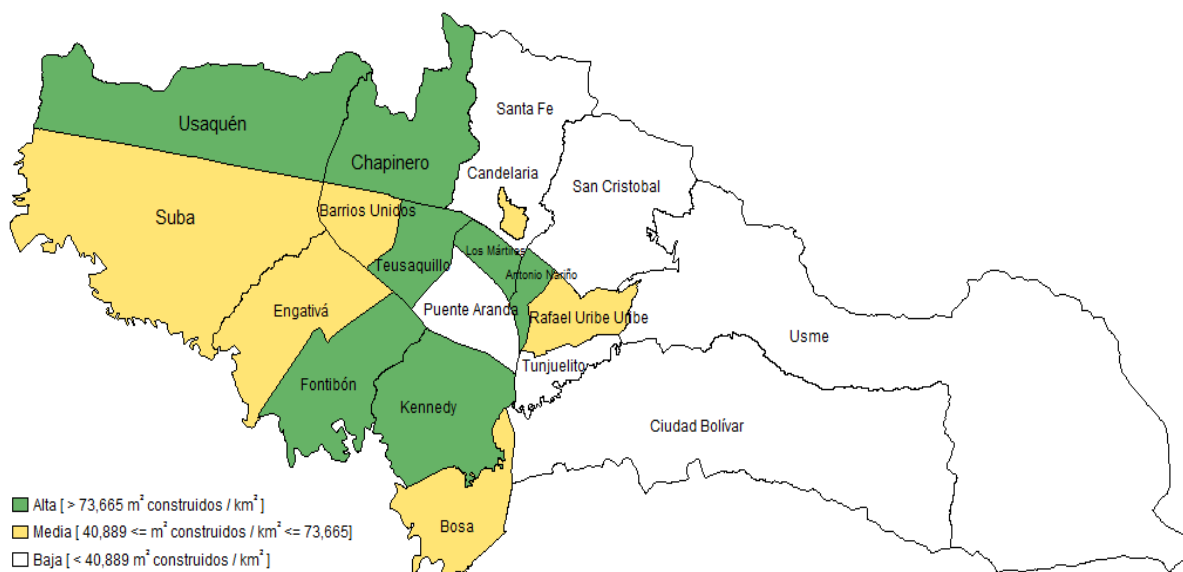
Usaquén

Santa Fe

Chapinero

Candelaria

San Cristobal

Suba

Barrios Unidos

Los Mártires

Teusaquillo

Antonio Nariño

Engativá

Puente Aranda

Rafael Uribe Uribe

Usme

Tunjuelito

Fontibón

Kennedy

Ciudad Bolívar

Bosa

Alta [ > 73,665 $m^2$ construidos / $km^2$ ]

Media [ 40,889 <= $m^2$ construidos / $km^2$ <= 73,665]

Baja [ < 40,889 $m^2$ construidos / $km^2$ ]